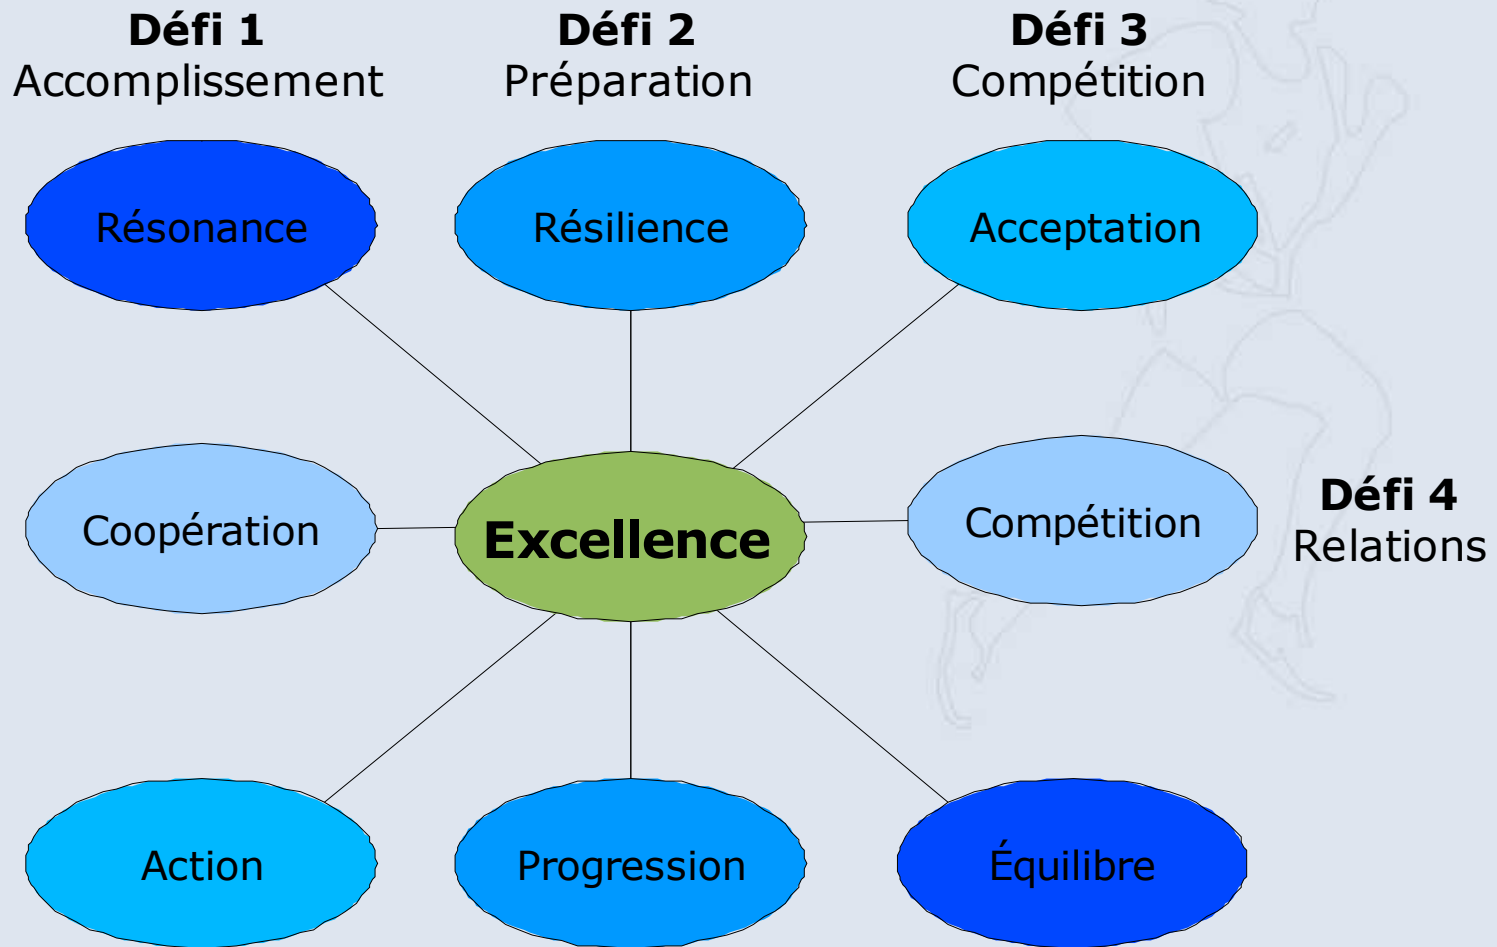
**Défi 1**
Accomplissement

**Défi 2**
Préparation

**Défi 3**
Compétition

Résonance

Résilience

Acceptation

Coopération

**Excellence**

Compétition

**Défi 4**
Relations

Action

Progression

Équilibre